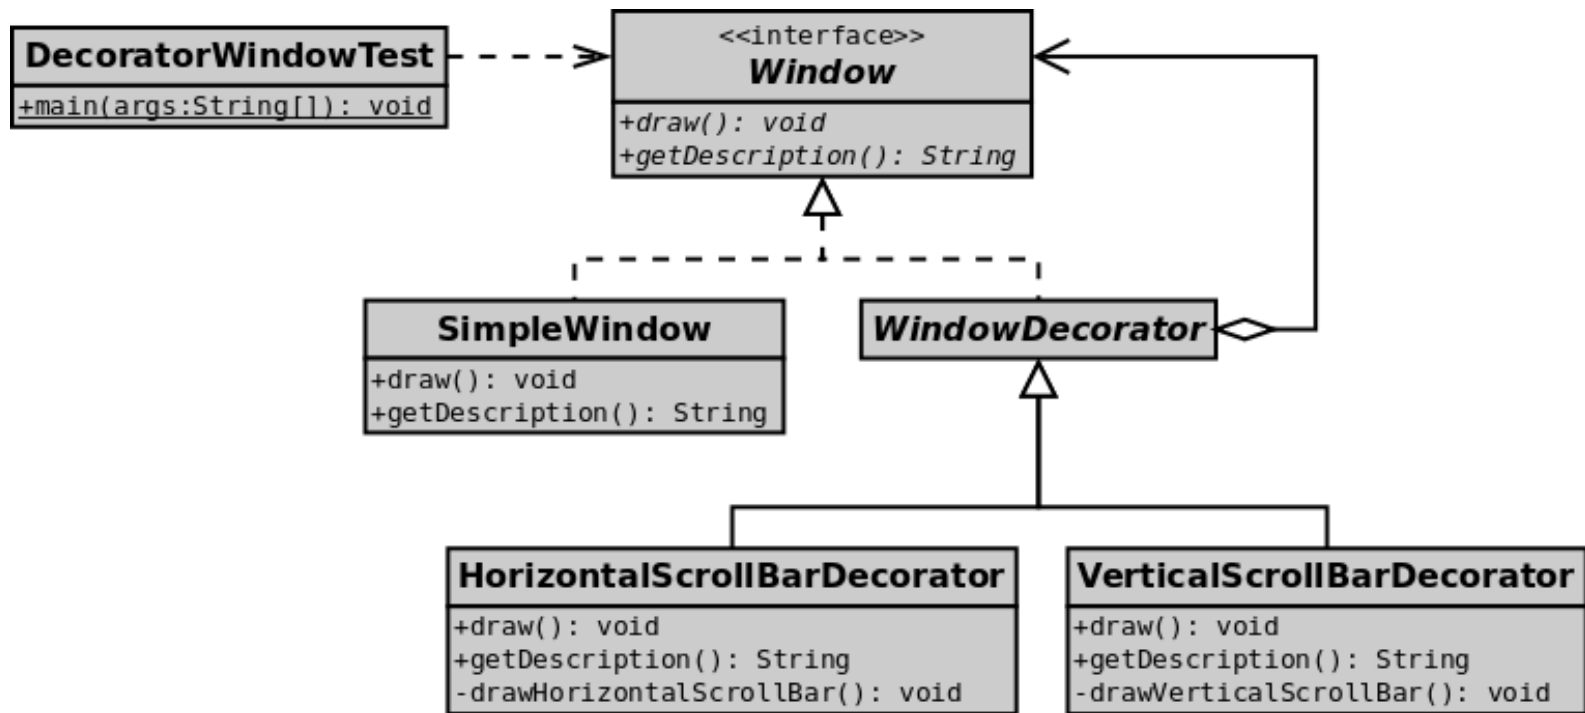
DecoratorWindowTest

+main(args:String[]): void

<<interface>>
Window

+draw(): void
+getDescription(): String

SimpleWindow

+draw(): void
+getDescription(): String

WindowDecorator

HorizontalScrollBarDecorator

+draw(): void
+getDescription(): String
-drawHorizontalScrollBar(): void

VerticalScrollBarDecorator

+draw(): void
+getDescription(): String
-drawVerticalScrollBar(): void